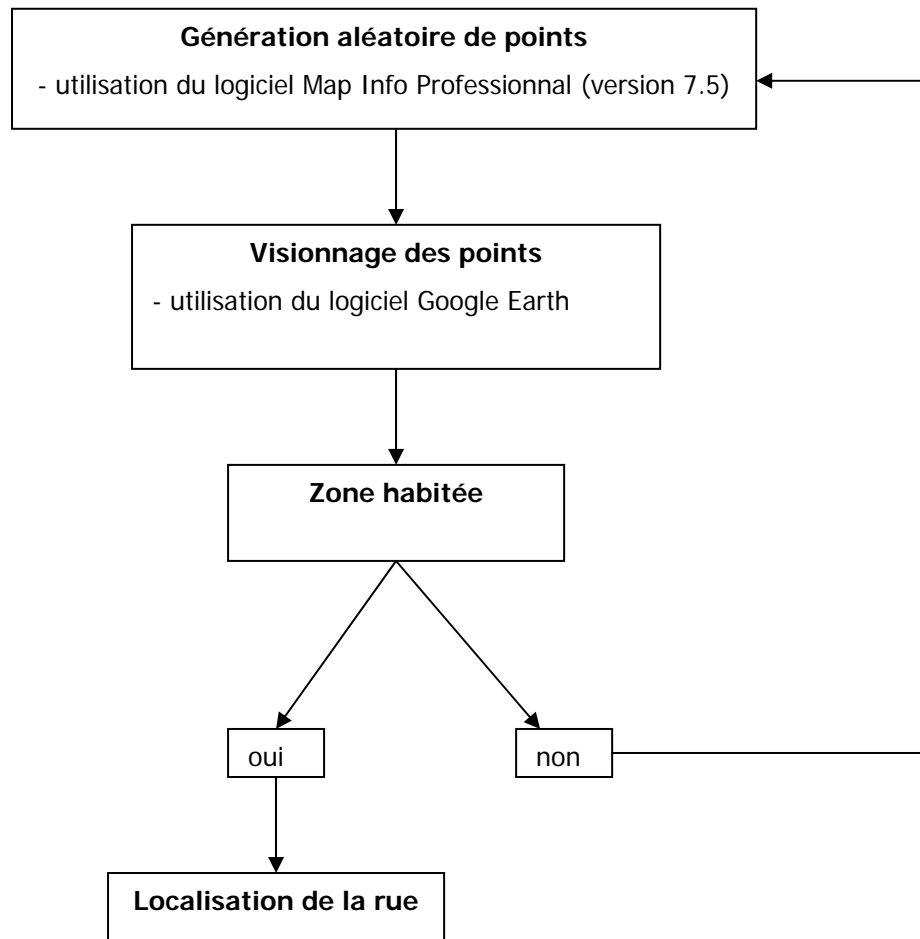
**Génération aléatoire de points**
- utilisation du logiciel Map Info Professionnal (version 7.5)

**Visionnage des points**
- utilisation du logiciel Google Earth

**Zone habitée**

oui

non

**Localisation de la rue**